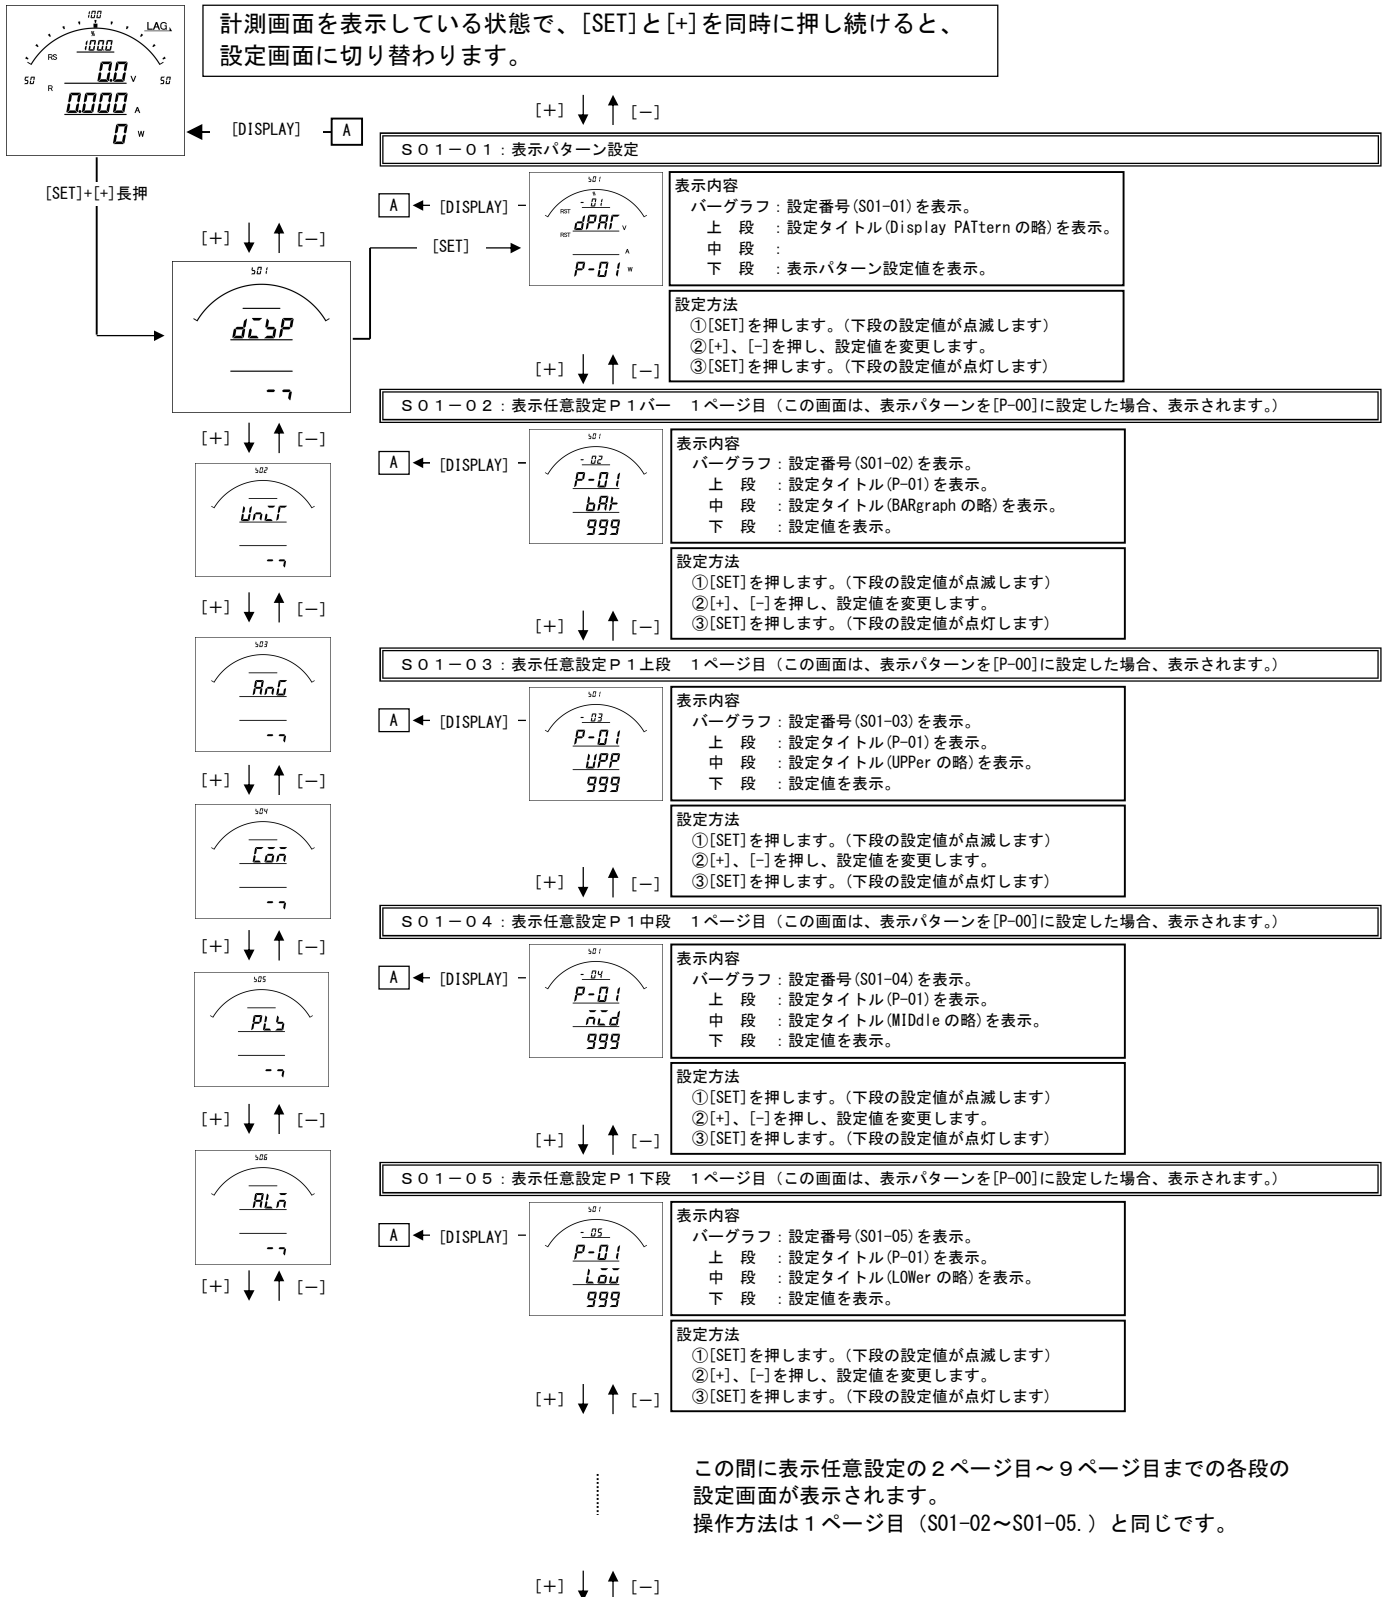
100
LAG.
RS
1000
50
R
0.0 V
50
0.000 A
0 W

計測画面を表示している状態で、[SET]と[+]を同時に押し続けると、設定画面に切り替わります。

[DISPLAY]
A
[SET]+[+]長押

[+] [−]

S01−01：表示パターン設定

A [DISPLAY]
S01
- 01
RST
dPAT V
RST
A
P-01 W

表示内容
バーグラフ：設定番号(S01-01)を表示。
上　段　：設定タイトル(Display PATtern の略)を表示。
中　段　：
下　段　：表示パターン設定値を表示。

[SET]

S01
dISP
- 1

設定方法
①[SET]を押します。（下段の設定値が点滅します）
②[+]、[-]を押し、設定値を変更します。
③[SET]を押します。（下段の設定値が点灯します）

[+] [−]

S01−02：表示任意設定P1バー　1ページ目（この画面は、表示パターンを[P-00]に設定した場合、表示されます。）

A [DISPLAY]
S01
- 02
P-01
bAR
999

表示内容
バーグラフ：設定番号(S01-02)を表示。
上　段　：設定タイトル(P-01)を表示。
中　段　：設定タイトル(BARgraph の略)を表示。
下　段　：設定値を表示。

S02
UnIT
- 1

設定方法
①[SET]を押します。（下段の設定値が点滅します）
②[+]、[-]を押し、設定値を変更します。
③[SET]を押します。（下段の設定値が点灯します）

[+] [−]

S01−03：表示任意設定P1上段　1ページ目（この画面は、表示パターンを[P-00]に設定した場合、表示されます。）

S03
RnG
- 1

A [DISPLAY]
S01
- 03
P-01
UPP
999

表示内容
バーグラフ：設定番号(S01-03)を表示。
上　段　：設定タイトル(P-01)を表示。
中　段　：設定タイトル(UPPer の略)を表示。
下　段　：設定値を表示。

S04
Con
- 1

設定方法
①[SET]を押します。（下段の設定値が点滅します）
②[+]、[-]を押し、設定値を変更します。
③[SET]を押します。（下段の設定値が点灯します）

[+] [−]

S01−04：表示任意設定P1中段　1ページ目（この画面は、表示パターンを[P-00]に設定した場合、表示されます。）

A [DISPLAY]
S01
- 04
P-01
mId
999

表示内容
バーグラフ：設定番号(S01-04)を表示。
上　段　：設定タイトル(P-01)を表示。
中　段　：設定タイトル(MIDdle の略)を表示。
下　段　：設定値を表示。

S05
PLS
- 1

設定方法
①[SET]を押します。（下段の設定値が点滅します）
②[+]、[-]を押し、設定値を変更します。
③[SET]を押します。（下段の設定値が点灯します）

[+] [−]

S06
ALm
- 1

S01−05：表示任意設定P1下段　1ページ目（この画面は、表示パターンを[P-00]に設定した場合、表示されます。）

A [DISPLAY]
S01
- 05
P-01
LoW
999

表示内容
バーグラフ：設定番号(S01-05)を表示。
上　段　：設定タイトル(P-01)を表示。
中　段　：設定タイトル(LOWer の略)を表示。
下　段　：設定値を表示。

設定方法
①[SET]を押します。（下段の設定値が点滅します）
②[+]、[-]を押し、設定値を変更します。
③[SET]を押します。（下段の設定値が点灯します）

[+] [−]

この間に表示任意設定の２ページ目～９ページ目までの各段の設定画面が表示されます。
操作方法は１ページ目（S01-02～S01-05.）と同じです。

[+] [−]